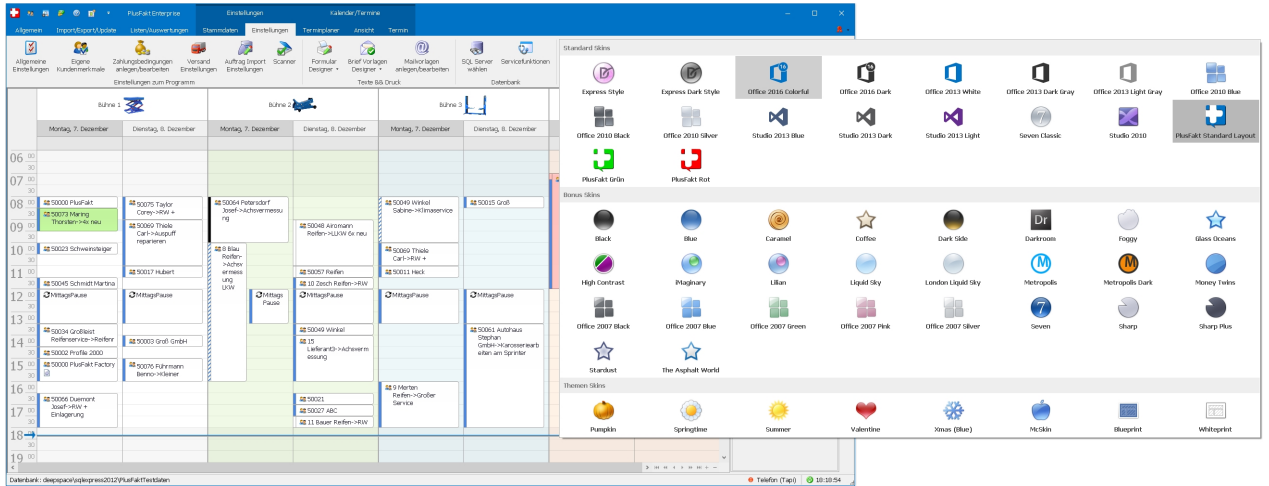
PlusFakt Enterprise Einstellungen Kalender/Termine

Allgemein Import/Export/Update Listen/Auswertungen Stammdaten Einstellungen Terminplaner Ansicht Termin

Allgemeine Einstellungen
Eigene Kundenmerkmale
Zahlungsbedingungen anlegen/bearbeiten
Versand Einstellungen
Auftrag Import Einstellungen
Scanner
Einstellungen zum Programm
Formular Designer
Brief Vorlagen Designer
Mailvorlagen anlegen/bearbeiten
Texte && Druck
SQL Server wählen
Servicefunktionen
Datenbank

Bühne 1 Bühne 2 Bühne 3

Montag, 7. Dezember | Dienstag, 8. Dezember | Montag, 7. Dezember | Dienstag, 8. Dezember | Montag, 7. Dezember | Dienstag, 8. Dezember

06 00 30
07 00 30
08 00 30
09 00 30
10 00 30
11 00 30
12 00 30
13 00 30
14 00 30
15 00 30
16 00 30
17 00 30
18 00 30
19 00

50000 PlusFakt
50073 Maring Thorsten->ir neu
50023 Schweinsteiger
50045 Schmidt Martina
MittagsPause
50034 Großleist Reifenservice->Reifen
50002 Profile 2000
50000 PlusFakt Factory
50066 Duemont Josef->RW + Einlagerung
50075 Taylor Corey->RW +
50069 Thiele Carl->Ausputf reparieren
50017 Hubert
MittagsPause
50003 Groß GmbH
50076 Führmann Benno->Kleiner
50064 Petersdorf Josef->Achsvermessung
8 Blau Reifen->Achsvermessung LKW
MittagsPause
50048 Airomann Reifen->LKW 6x neu
50057 Reifen
10 Zesch Reifen->RW
MittagsPause
50049 Winkel
15 Lieferant3->Achsvermessung
50021
50027 ABC
11 Bauer Reifen->RW
50049 Winkel Sabine->Klimaservice
50069 Thiele Carl->RW +
50011 Heck
MittagsPause
9 Merten Reifen->Großer Service
50015 Groß
MittagsPause
50061 Autohaus Stephan GmbH->Karosserearbeiten am Sprinter

Datenbank: deepspace\sqlexpress2012\PlusFaktTestdaten
Telefon (Tapi) 18:10:54

Standard Skins
Express Style
Express Dark Style
Office 2016 Colorful
Office 2016 Dark
Office 2013 White
Office 2013 Dark Gray
Office 2013 Light Gray
Office 2010 Blue
Office 2010 Black
Office 2010 Silver
Studio 2013 Blue
Studio 2013 Dark
Studio 2013 Light
Seven Classic
Studio 2010
PlusFakt Standard Layout
PlusFakt Grün
PlusFakt Rot
Bonus Skins
Black
Blue
Caramel
Coffee
Dark Side
Darkroom
Foggy
Glass Oceans
High Contrast
iMaginary
Lilian
Liquid Sky
London Liquid Sky
Metropolis
Metropolis Dark
Money Twins
Office 2007 Black
Office 2007 Blue
Office 2007 Green
Office 2007 Pink
Office 2007 Silver
Seven
Sharp
Sharp Plus
Stardust
The Asphalt World
Themen Skins
Pumpkin
Springtime
Summer
Valentine
Xmas (Blue)
McSkin
Blueprint
Whiteprint